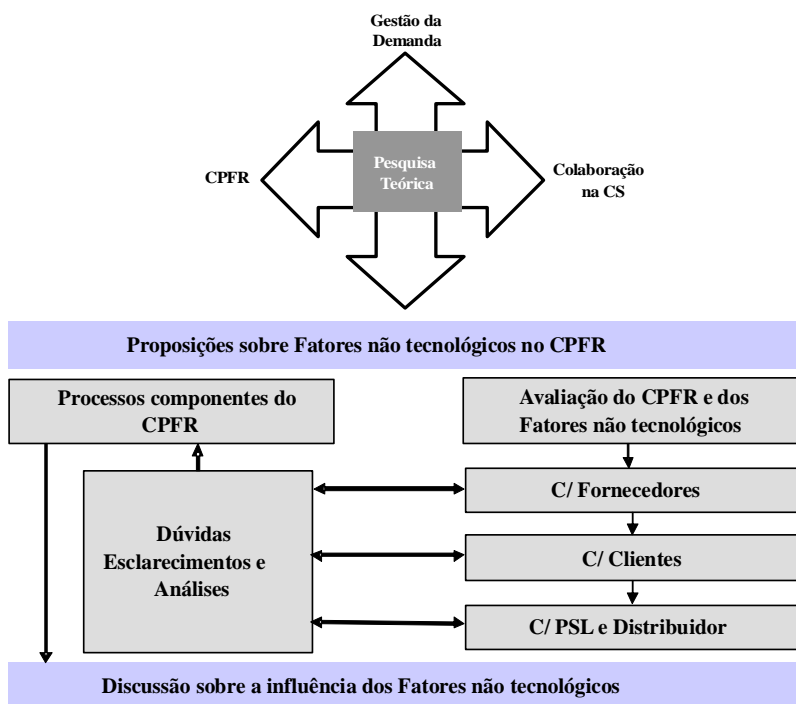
Gestão da Demanda

CPFR

Pesquisa Teórica

Colaboração na CS

Proposições sobre Fatores não tecnológicos no CPFR

Processos componentes do CPFR

Avaliação do CPFR e dos Fatores não tecnológicos

Dúvidas Esclarecimentos e Análises

C/ Fornecedores

C/ Clientes

C/ PSL e Distribuidor

Discussão sobre a influência dos Fatores não tecnológicos